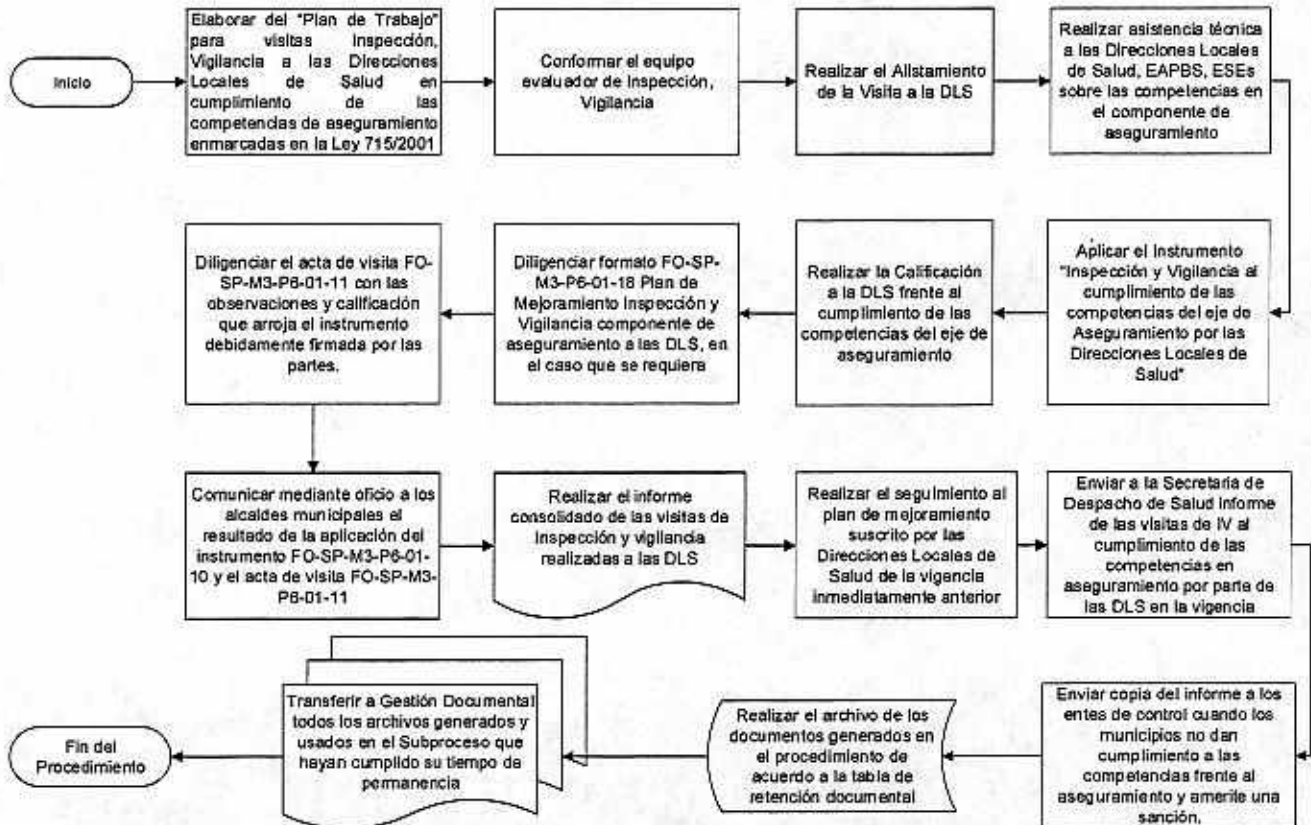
Inicio

Elaborar del "Plan de Trabajo" para visitas Inspección, Vigilancia a las Direcciones Locales de Salud en cumplimiento de las competencias de aseguramiento enmarcadas en la Ley 715/2001

Conformar el equipo evaluador de Inspección, Vigilancia

Realizar el Alistamiento de la Visita a la DLS

Realizar asistencia técnica a las Direcciones Locales de Salud, EAPBS, ESEs sobre las competencias en el componente de aseguramiento

Aplicar el Instrumento "Inspección y Vigilancia al cumplimiento de las competencias del eje de Aseguramiento por las Direcciones Locales de Salud"

Realizar la Calificación a la DLS frente al cumplimiento de las competencias del eje de aseguramiento

Diligenciar formato FO-SP-M3-P6-01-18 Plan de Mejoramiento Inspección y Vigilancia componente de aseguramiento a las DLS, en el caso que se requiera

Diligenciar el acta de visita FO-SP-M3-P6-01-11 con las observaciones y calificación que arroja el instrumento debidamente firmada por las partes.

Comunicar mediante oficio a los alcaldes municipales el resultado de la aplicación del instrumento FO-SP-M3-P6-01-10 y el acta de visita FO-SP-M3-P6-01-11

Realizar el informe consolidado de las visitas de inspección y vigilancia realizadas a las DLS

Realizar el seguimiento al plan de mejoramiento suscrito por las Direcciones Locales de Salud de la vigencia inmediatamente anterior

Enviar a la Secretaria de Despacho de Salud Informe de las visitas de IV al cumplimiento de las competencias en aseguramiento por parte de las DLS en la vigencia

Enviar copia del informe a los entes de control cuando los municipios no dan cumplimiento a las competencias frente al aseguramiento y amerite una sanción,

Realizar el archivo de los documentos generados en el procedimiento de acuerdo a la tabla de retención documental

Transferir a Gestión Documental todos los archivos generados y usados en el Subproceso que hayan cumplido su tiempo de permanencia

Fin del Procedimiento